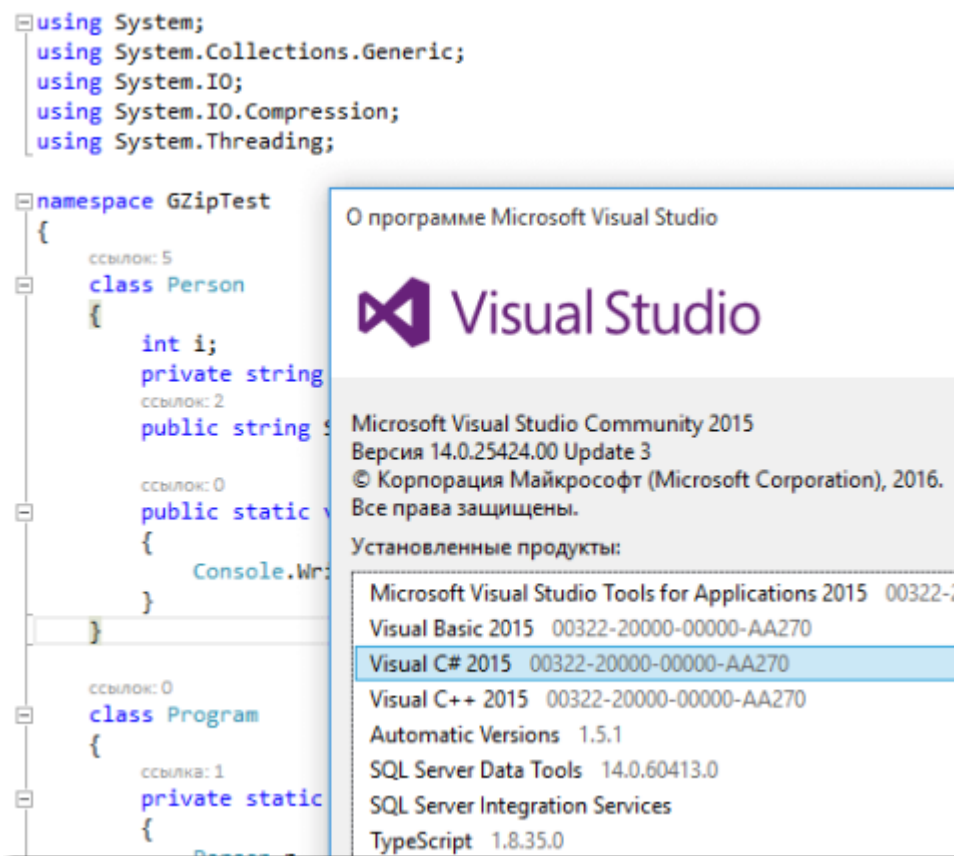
using System;
using System.Collections.Generic;
using System.IO;
using System.IO.Compression;
using System.Threading;

namespace GZipTest
{
ссылок: 5
class Person
{
int i;
private string
ссылок: 2
public string S

ссылок: 0
public static v
{
Console.Wr
}
}

ссылок: 0
class Program
{
ссылка: 1
private static
{
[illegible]

О программе Microsoft Visual Studio

Visual Studio

Microsoft Visual Studio Community 2015
Версия 14.0.25424.00 Update 3
© Корпорация Майкрософт (Microsoft Corporation), 2016.
Все права защищены.

Установленные продукты:

Microsoft Visual Studio Tools for Applications 2015 00322-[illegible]
Visual Basic 2015 00322-20000-00000-AA270
Visual C# 2015 00322-20000-00000-AA270
Visual C++ 2015 00322-20000-00000-AA270
Automatic Versions 1.5.1
SQL Server Data Tools 14.0.60413.0
SQL Server Integration Services
TypeScript 1.8.35.0